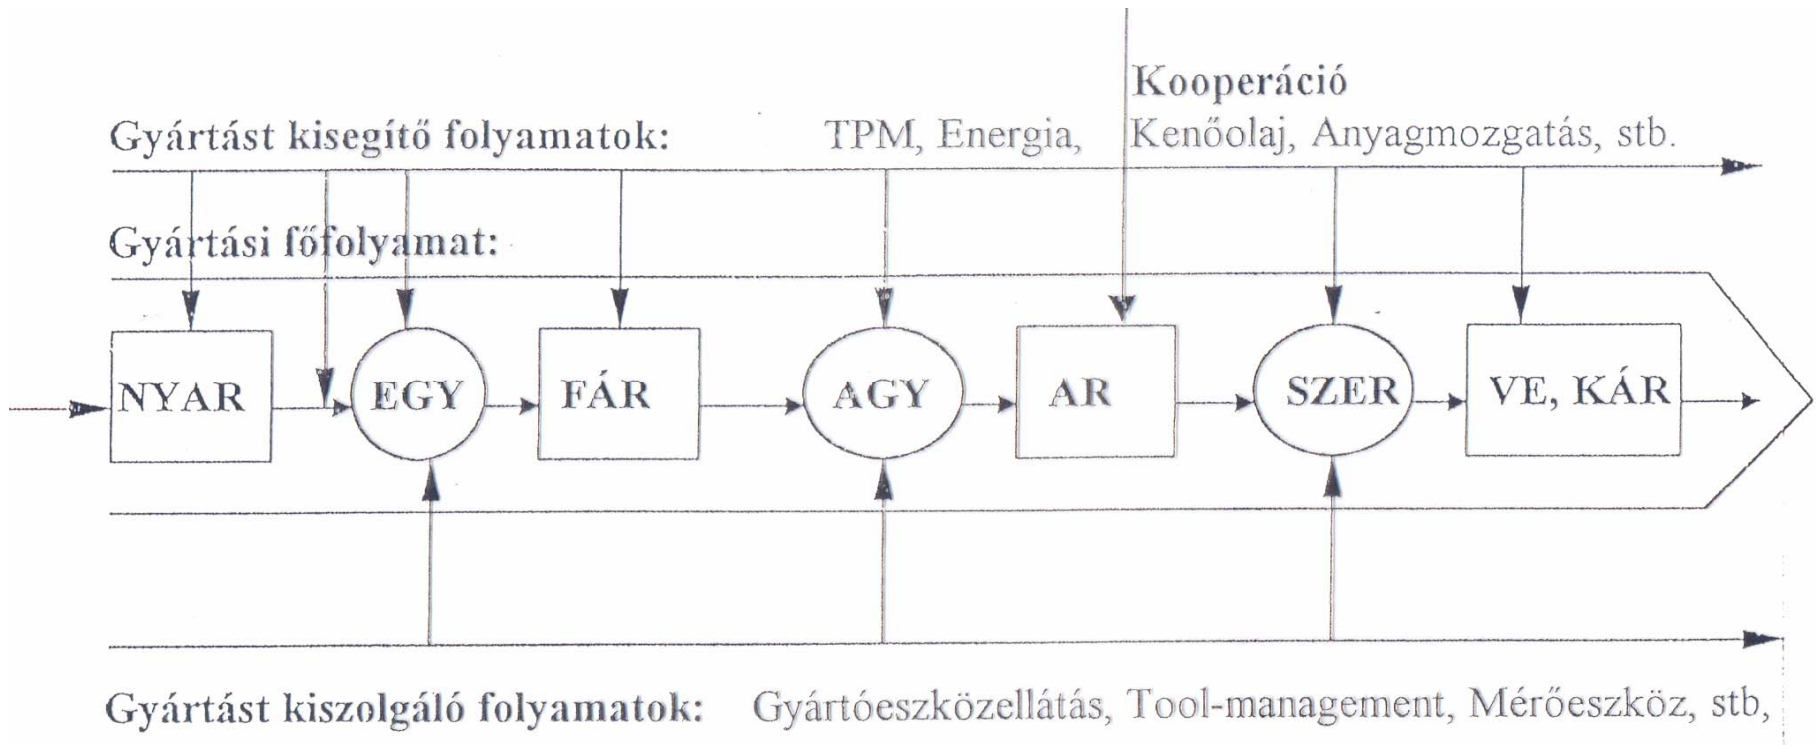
Kooperáció

Gyártást kisegítő folyamatok: TPM, Energia, Kenőolaj, Anyagmozgatás, stb.

Gyártási főfolyamat:

NYAR

EGY

FÁR

AGY

AR

SZER

VE, KÁR

Gyártást kiszolgáló folyamatok: Gyártóeszközellátás, Tool-management, Mérőeszköz, stb,